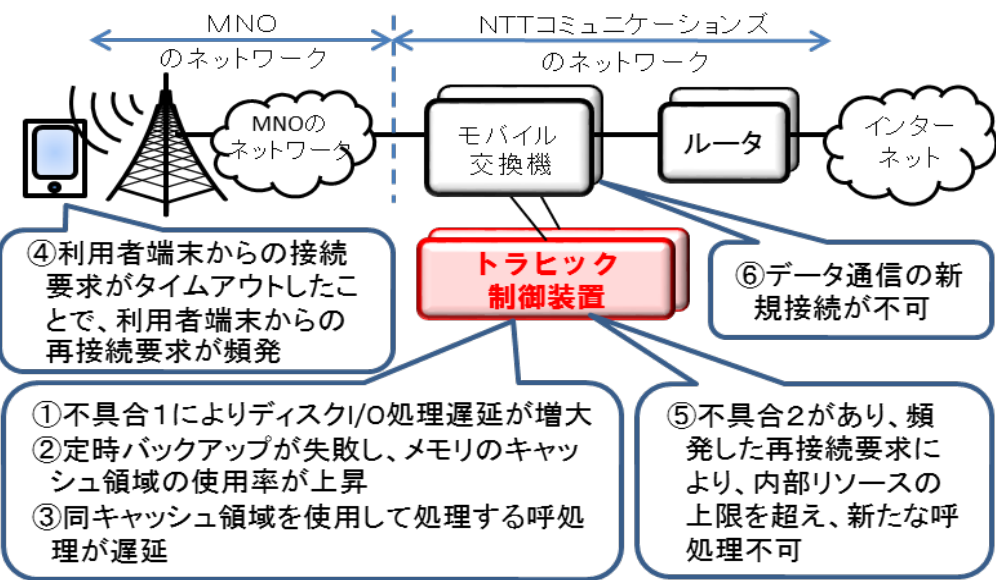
MNO
のネットワーク

NTTコミュニケーションズ
のネットワーク

MNOのネットワーク

モバイル
交換機

ルータ

インターネット

④利用者端末からの接続要求がタイムアウトしたことで、利用者端末からの再接続要求が頻発

トラヒック
制御装置

⑥データ通信の新規接続が不可

①不具合1によりディスクI/O処理遅延が増大
②定時バックアップが失敗し、メモリのキャッシュ領域の使用率が上昇
③同キャッシュ領域を使用して処理する呼処理が遅延

⑤不具合2があり、頻発した再接続要求により、内部リソースの上限を超え、新たな呼処理不可